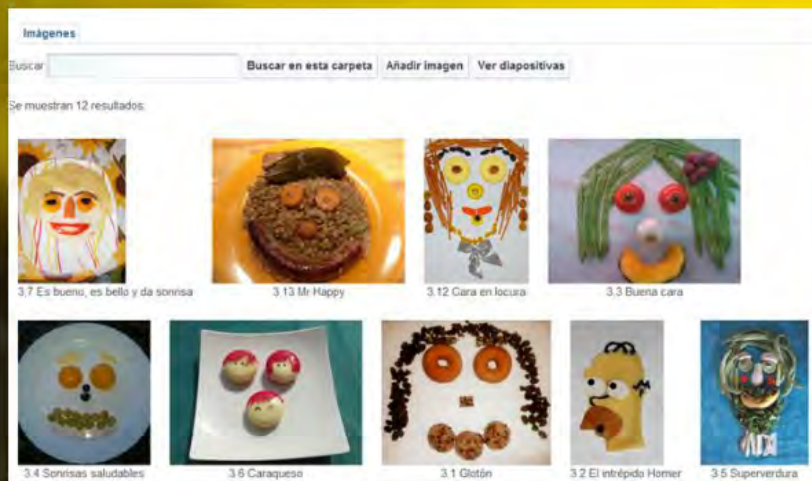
Imágenes

Buscar | Buscar en esta carpeta | Añadir imagen | Ver diapositivas

Se muestran 12 resultados.

3.7 Es bueno, es bello y da sonrisa

3.13 Mr Happy

3.12 Cara en locura

3.3 Buena cara

3.4 Sonrisas saludables

3.6 Caraqueso

3.1 Glotón

3.2 El intrépido Homer

3.5 Superverdura